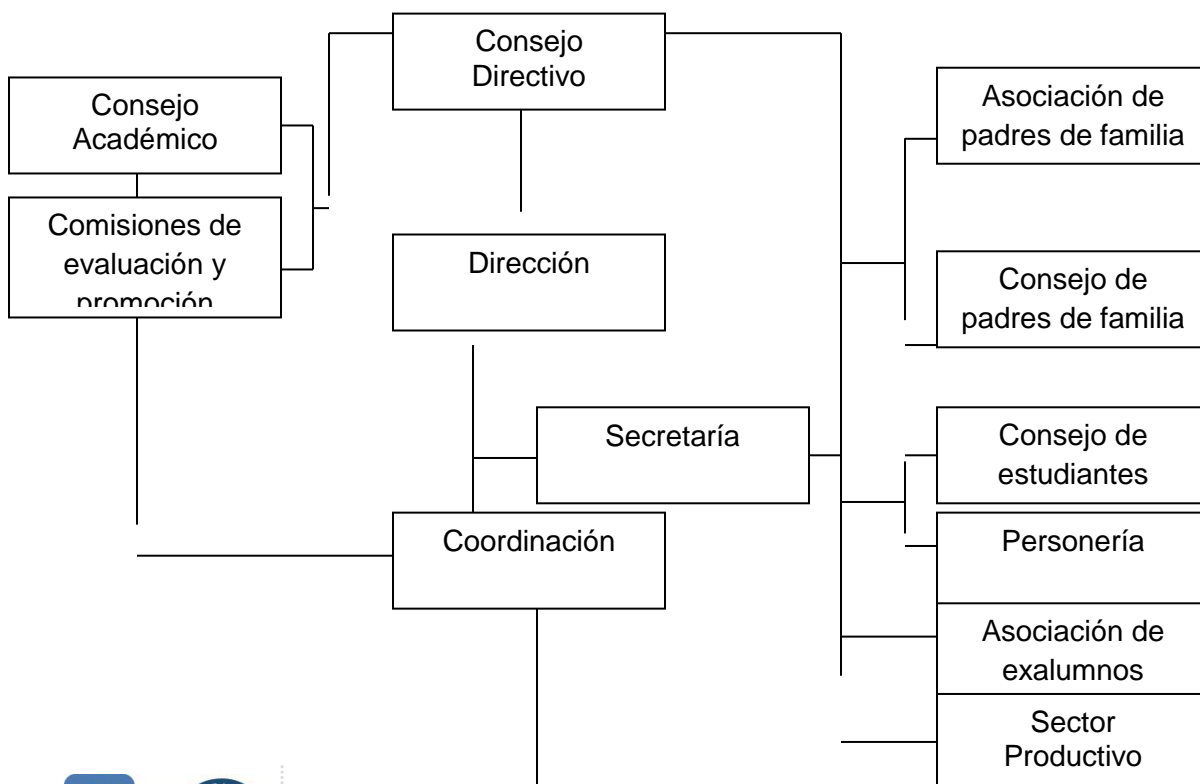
Consejo Directivo

Consejo Académico

Comisiones de evaluación y promoción

Dirección

Secretaría

Coordinación

Asociación de padres de familia

Consejo de padres de familia

Consejo de estudiantes

Personería

Asociación de exalumnos

Sector Productivo